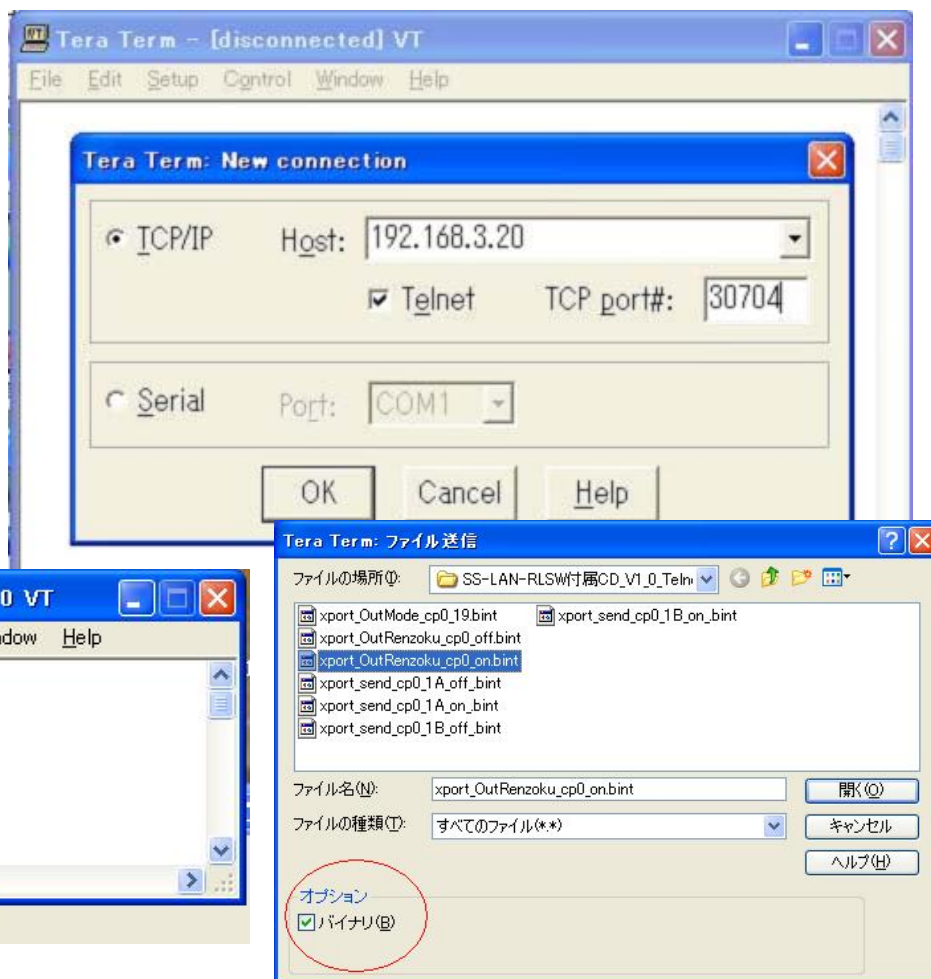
Tera Term - [disconnected] VT

File Edit Setup Control Window Help

Tera Term: New connection

TCP/IP Host: 192.168.3.20

Telnet TCP port#: 30704

Serial Port: COM1

OK Cancel Help

0 VT

ndow Help

Tera Term: ファイル送信

ファイルの場所(I): SS-LAN-RLSW付属CD_V1_0_Teln

xport_OutMode_cp0_19.bint
xport_OutRenzoku_cp0_off.bint
xport_OutRenzoku_cp0_on.bint
xport_send_cp0_1A_off_bint
xport_send_cp0_1A_on_bint
xport_send_cp0_1B_off_bint
xport_send_cp0_1B_on_bint

ファイル名(N): xport_OutRenzoku_cp0_on.bint

開く(O)

ファイルの種類(T): すべてのファイル(*.*)

キャンセル

ヘルプ(H)

オプション

バイナリ(B)